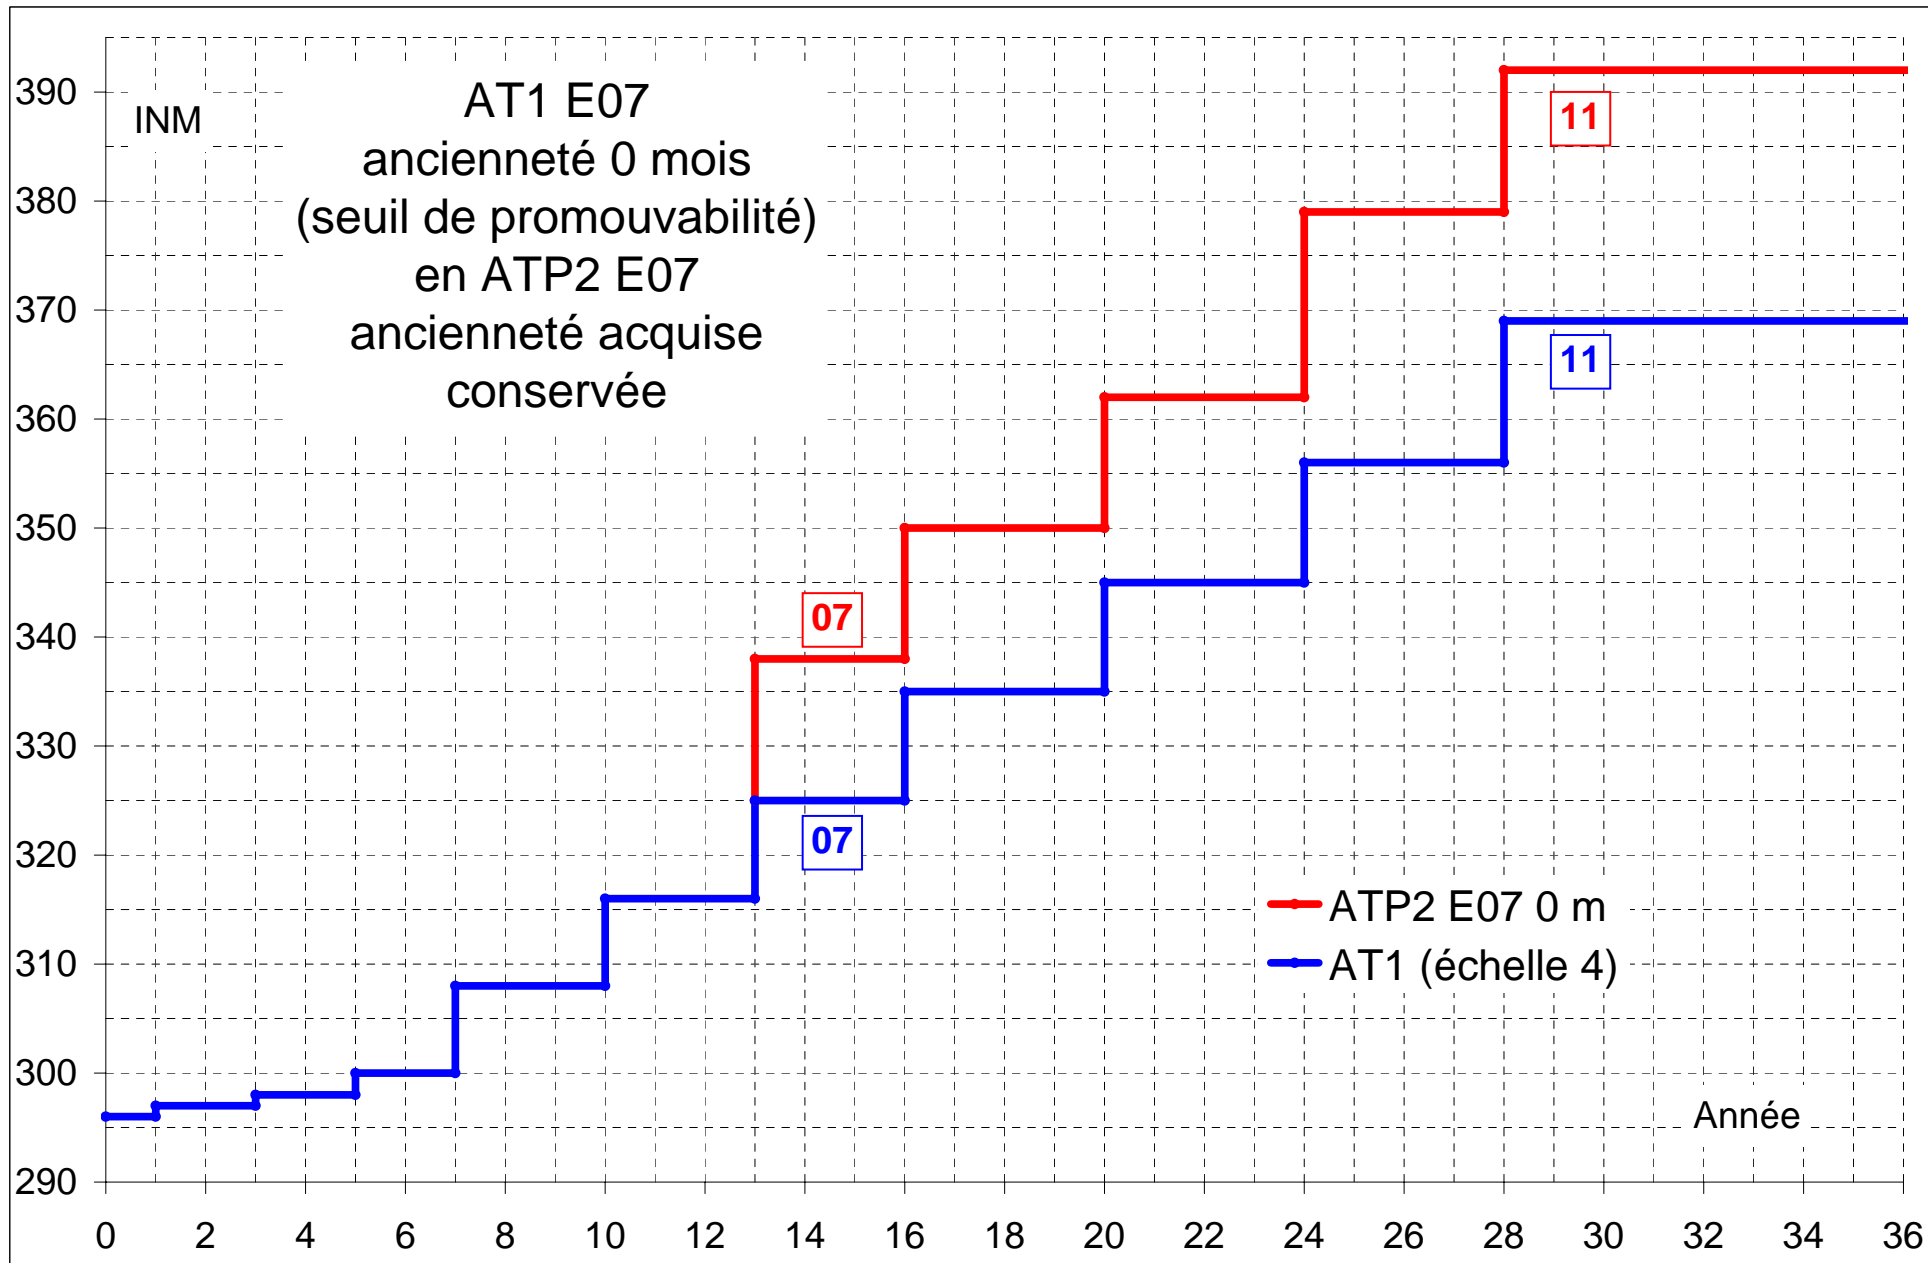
INM

AT1 E07
ancienneté 0 mois
(seuil de promouvabilité)
en ATP2 E07
ancienneté acquise
conservée

390
380
370
360
350
340
330
320
310
300
290

11
11
07
07

ATP2 E07 0 m
AT1 (échelle 4)

Année

0 2 4 6 8 10 12 14 16 18 20 22 24 26 28 30 32 34 36